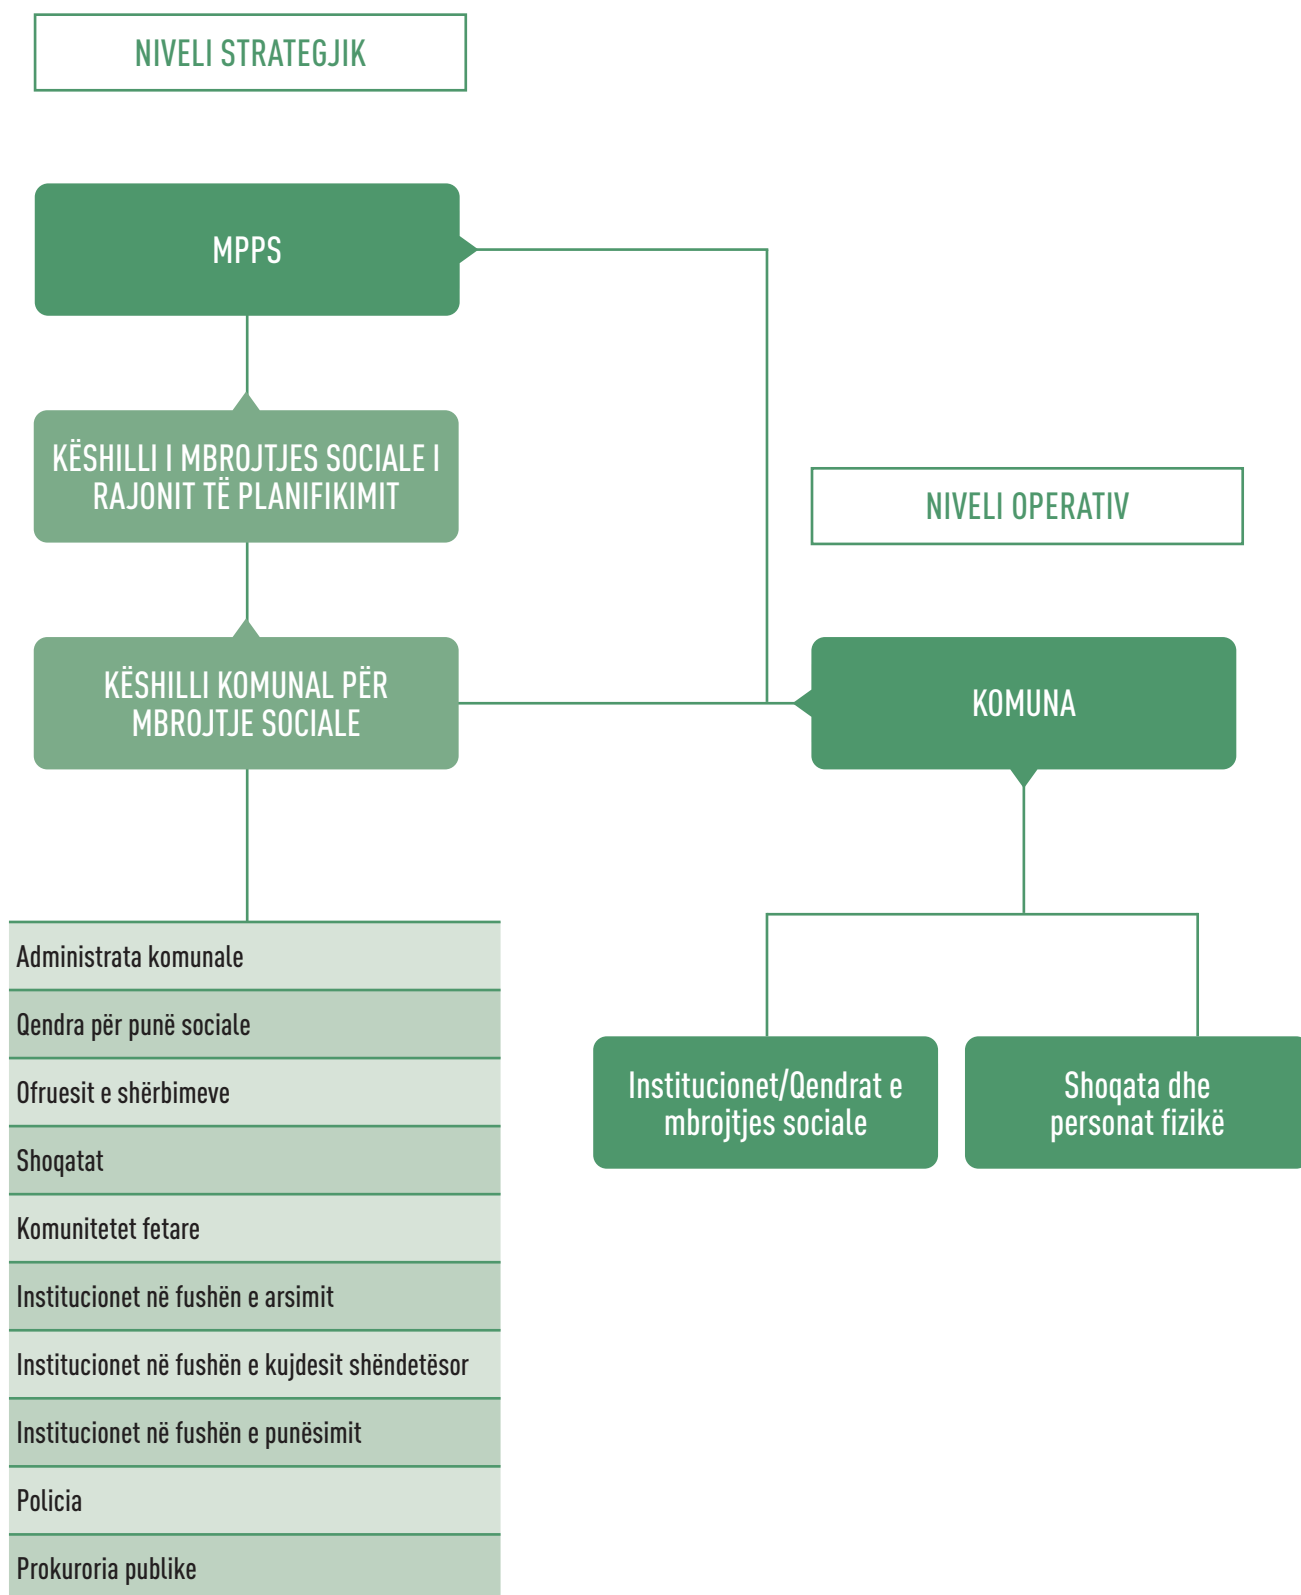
NIVELI STRATEGJIK

MPPS

KËSHILLI I MBROJTJES SOCIALE I RAJONIT TË PLANIFIKIMIT

NIVELI OPERATIV

KËSHILLI KOMUNAL PËR MBROJTJE SOCIALE

KOMUNA

Administrata komunale

Qendra për punë sociale

Ofruesit e shërbimeve

Shoqatat

Komunitetet fetare

Institucionet në fushën e arsimit

Institucionet në fushën e kujdesit shëndetësor

Institucionet në fushën e punësimit

Policia

Prokuroria publike

Institucionet/Qendrat e mbrojtjes sociale

Shoqata dhe personat fizikë